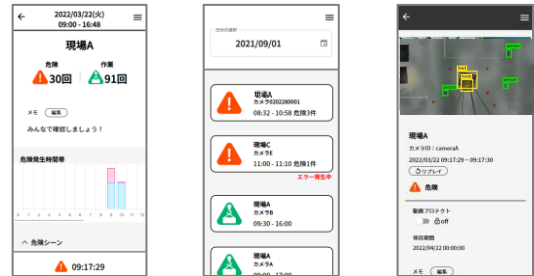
2022/03/22(火)
09:00 - 16:48

現場A

危険 30回
作業 91回

メモ 編集

みんなで確認しましょう!

危険発生時間帯

^ 危険シーン

09:17:29

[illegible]

2021/09/01

現場A
カメラ0202280001
08:32 - 10:58 危険3件

現場C
カメラE
11:00 - 11:10 危険1件
エラー発生中

現場A
カメラB
09:30 - 16:00

現場A
カメラA
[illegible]

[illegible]

現場A
カメラID：cameraA
2022/03/22 09:17:29 ~ 09:17:30
リプレイ

危険

動画プロテクト
off

保存期間
2022/04/22 00:00:00

メモ 編集